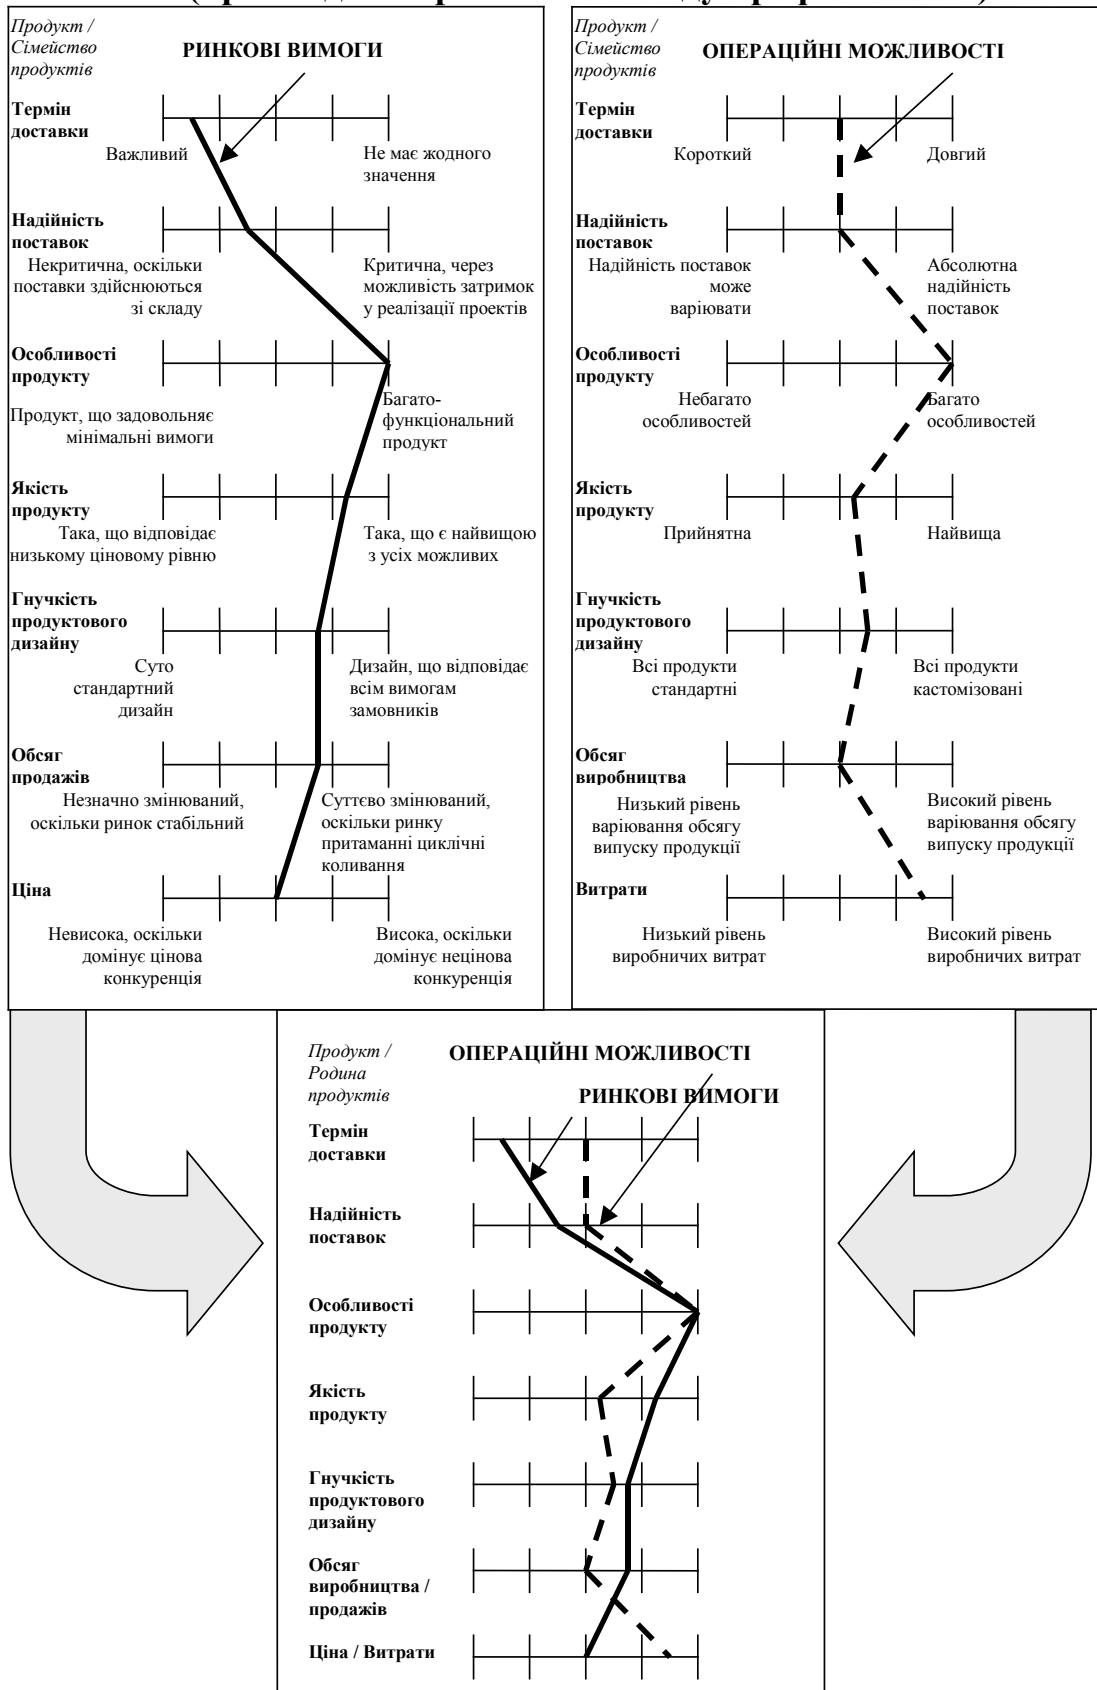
Продукт / Сімейство продуктів

РИНКОВІ ВИМОГИ

Термін доставки
Важливий
Не має жодного значення

Надійність поставок
Некритична, оскільки поставки здійснюються зі складу
Критична, через можливість затримок у реалізації проектів

Особливості продукту
Продукт, що задовольняє мінімальні вимоги
Багатофункціональний продукт

Якість продукту
Така, що відповідає низькому ціновому рівню
Така, що є найвищою з усіх можливих

Гнучкість продуктового дизайну
Суто стандартний дизайн
Дизайн, що відповідає всім вимогам замовників

Обсяг продажів
Незначно змінюваний, оскільки ринок стабільний
Суттєво змінюваний, оскільки ринку притаманні циклічні коливання

Ціна
Невисока, оскільки домінує цінова конкуренція
Висока, оскільки домінує нецінова конкуренція

Продукт / Сімейство продуктів

ОПЕРАЦІЙНІ МОЖЛИВОСТІ

Термін доставки
Короткий
Довгий

Надійність поставок
Надійність поставок може варіювати
Абсолютна надійність поставок

Особливості продукту
Небагато особливостей
Багато особливостей

Якість продукту
Прийнятна
Найвища

Гнучкість продуктового дизайну
Всі продукти стандартні
Всі продукти кастомізовані

Обсяг виробництва
Низький рівень варіювання обсягу випуску продукції
Високий рівень варіювання обсягу випуску продукції

Витрати
Низький рівень виробничих витрат
Високий рівень виробничих витрат

Продукт / Родина продуктів

ОПЕРАЦІЙНІ МОЖЛИВОСТІ

РИНКОВІ ВИМОГИ

Термін доставки

Надійність поставок

Особливості продукту

Якість продукту

Гнучкість продуктового дизайну

Обсяг виробництва / продажів

Ціна / Витрати